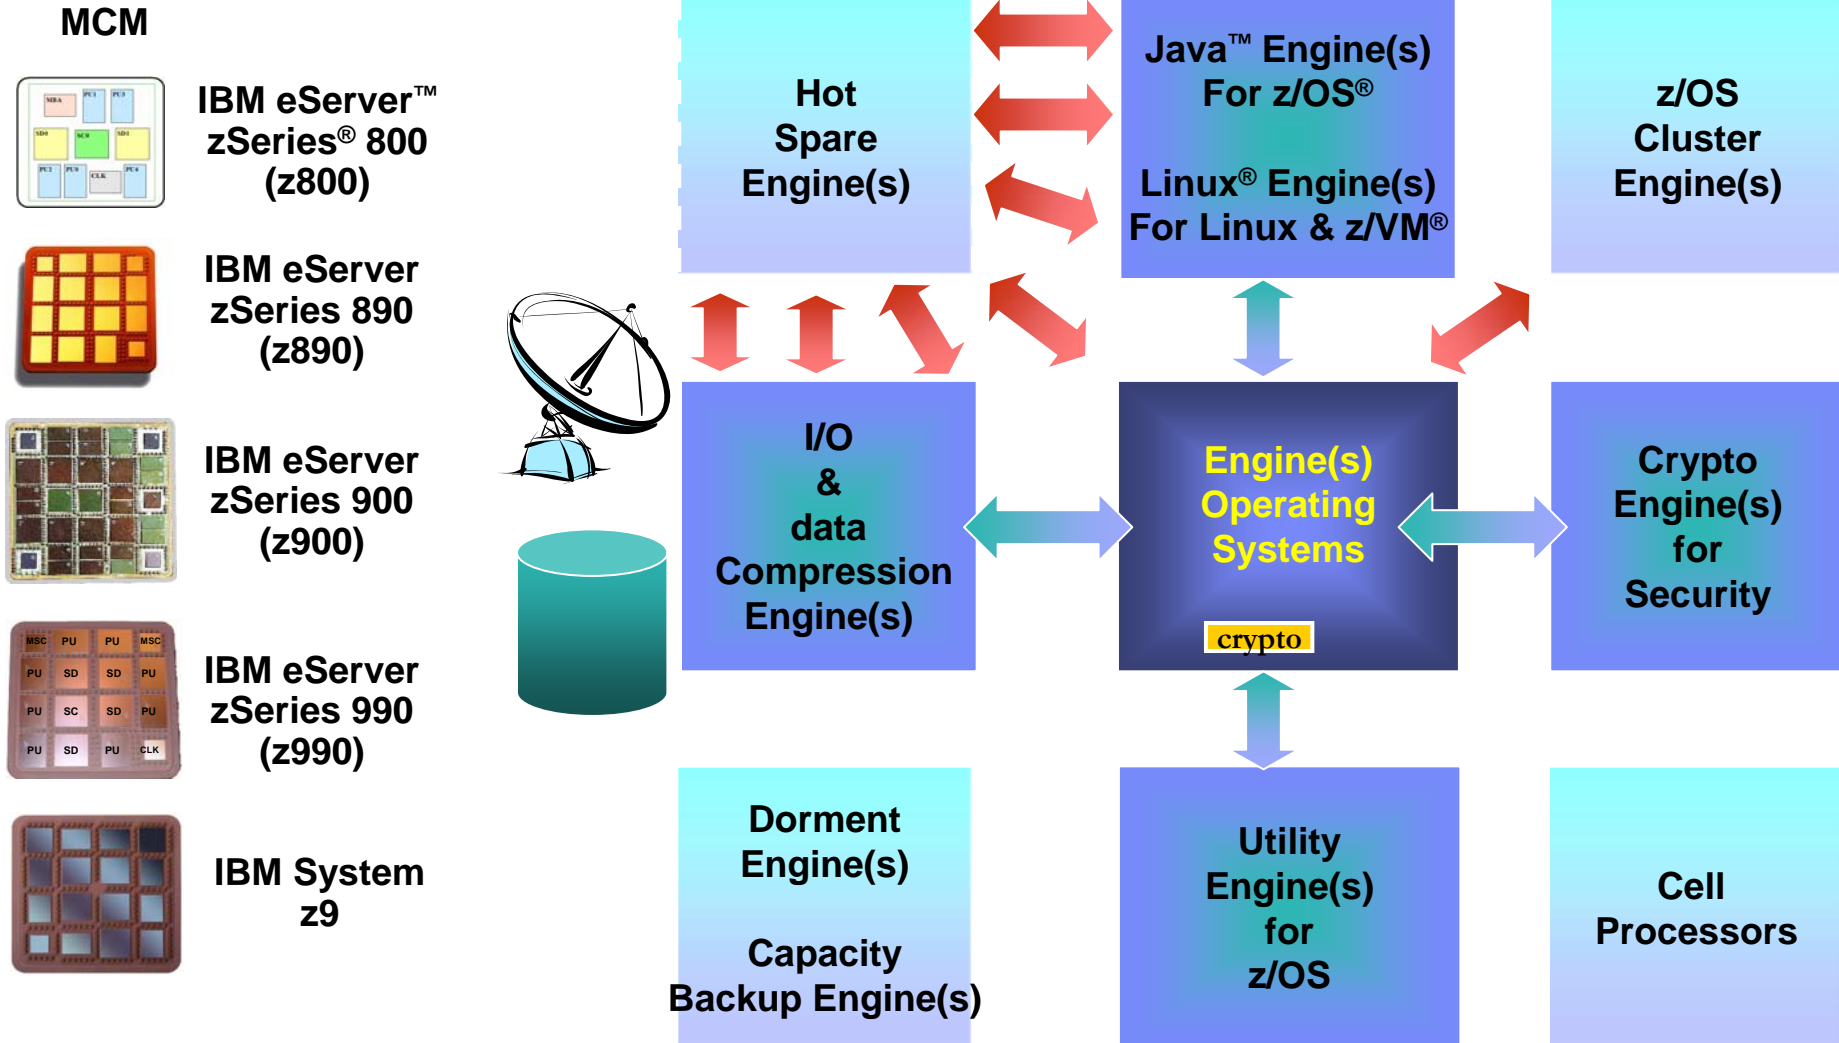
MCM

MBA PU1 PU3 SD0 SC0 SD1 PU2 PU0 CLK PU4

IBM eServer™ zSeries® 800 (z800)

IBM eServer zSeries 890 (z890)

IBM eServer zSeries 900 (z900)

MSC PU PU MSC PU SD SD PU PU SC SD PU PU SD PU CLK

IBM eServer zSeries 990 (z990)

IBM System z9

Hot Spare Engine(s)

Java™ Engine(s) For z/OS®

Linux® Engine(s) For Linux & z/VM®

z/OS Cluster Engine(s)

I/O & data Compression Engine(s)

Engine(s) Operating Systems

crypto

Crypto Engine(s) for Security

Dorment Engine(s)

Capacity Backup Engine(s)

Utility Engine(s) for z/OS

Cell Processors